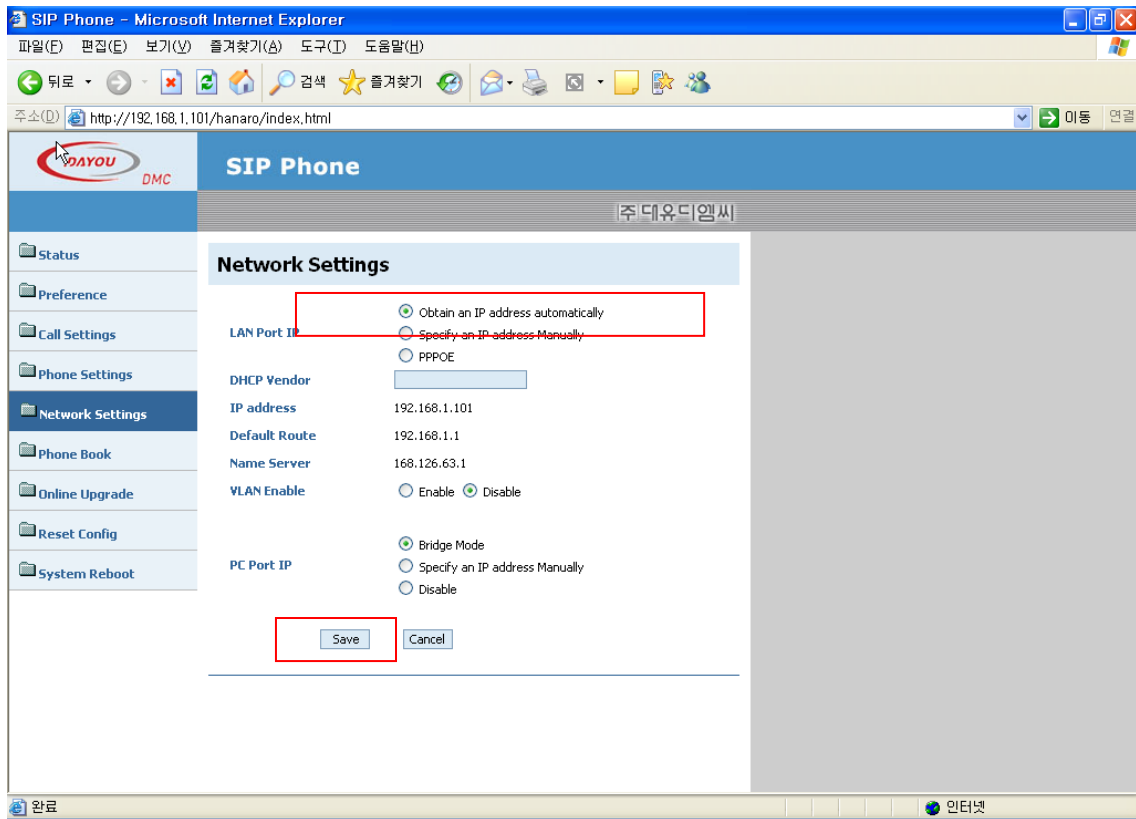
SIP Phone - Microsoft Internet Explorer

파일(F) 편집(E) 보기(V) 즐겨찾기(A) 도구(T) 도움말(H)

뒤로 검색 즐겨찾기

주소(D) http://192.168.1.101/hanaro/index.html 이동 연결

DAYOU DMC

SIP Phone

주대유디엠씨

Status
Preference
Call Settings
Phone Settings
Network Settings
Phone Book
Online Upgrade
Reset Config
System Reboot

Network Settings

LAN Port IP
Obtain an IP address automatically
Specify an IP address Manually
PPPOE

DHCP Vendor

IP address 192.168.1.101

Default Route 192.168.1.1

Name Server 168.126.63.1

VLAN Enable Enable Disable

PC Port IP
Bridge Mode
Specify an IP address Manually
Disable

Save Cancel

완료 인터넷